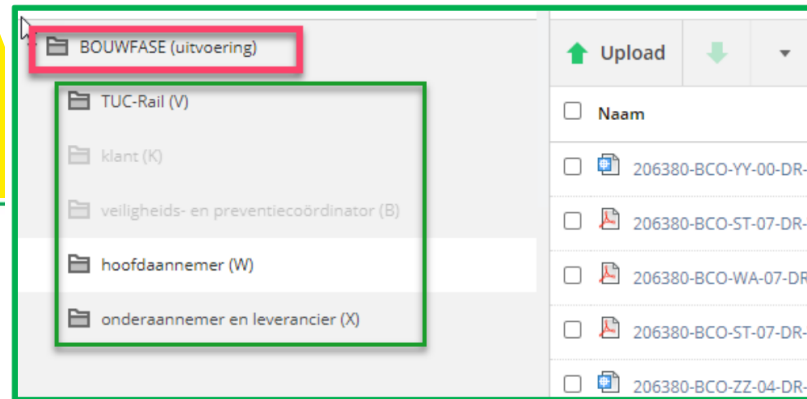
BOUWFASE (uitvoering)

TUC-Rail (V)

klant (K)

veiligheids- en preventiecoördinator (B)

hoofdaannemer (W)

onderaannemer en leverancier (X)

Upload

Naam

206380-BCO-YY-00-DR-

206380-BCO-ST-07-DR-

206380-BCO-WA-07-DR-

206380-BCO-ST-07-DR-

206380-BCO-ZZ-04-DR-